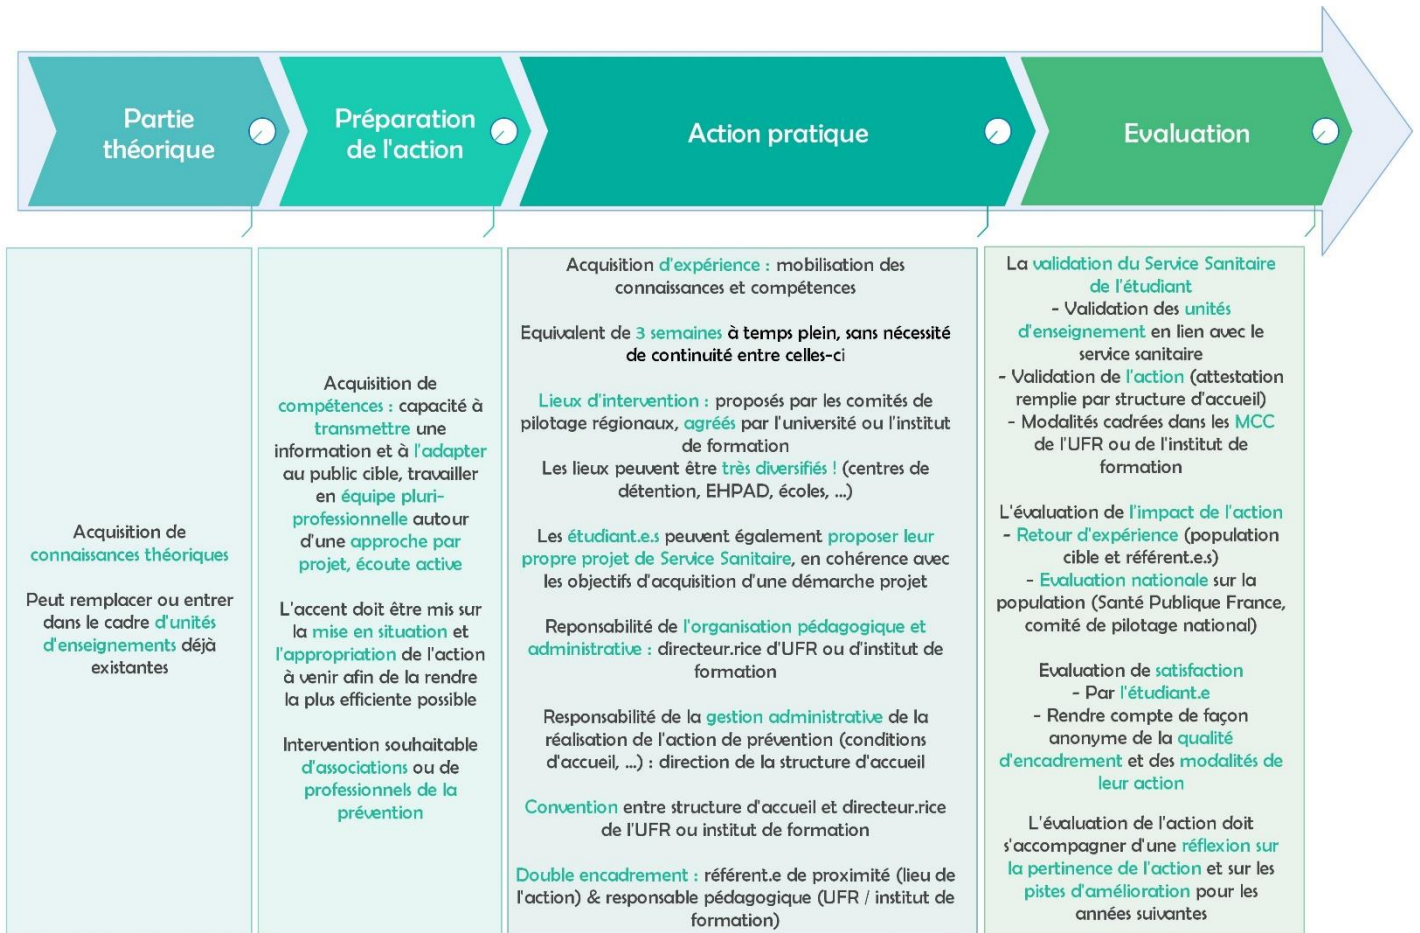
Partie théorique

Préparation de l'action

Action pratique

Evaluation

Acquisition de connaissances théoriques

Peut remplacer ou entrer dans le cadre d'unités d'enseignements déjà existantes

Acquisition de compétences : capacité à transmettre une information et à l'adapter au public cible, travailler en équipe pluri-professionnelle autour d'une approche par projet, écoute active

L'accent doit être mis sur la mise en situation et l'appropriation de l'action à venir afin de la rendre la plus efficiente possible

Intervention souhaitable d'associations ou de professionnels de la prévention

Acquisition d'expérience : mobilisation des connaissances et compétences

Equivalent de 3 semaines à temps plein, sans nécessité de continuité entre celles-ci

Lieux d'intervention : proposés par les comités de pilotage régionaux, agréés par l'université ou l'institut de formation
Les lieux peuvent être très diversifiés ! (centres de détention, EHPAD, écoles, ...)

Les étudiant.e.s peuvent également proposer leur propre projet de Service Sanitaire, en cohérence avec les objectifs d'acquisition d'une démarche projet

Reponsabilité de l'organisation pédagogique et administrative : directeur.rice d'UFR ou d'institut de formation

Responsabilité de la gestion administrative de la réalisation de l'action de prévention (conditions d'accueil, ...) : direction de la structure d'accueil

Convention entre structure d'accueil et directeur.rice de l'UFR ou institut de formation

Double encadrement : référent.e de proximité (lieu de l'action) & responsable pédagogique (UFR / institut de formation)

La validation du Service Sanitaire de l'étudiant
- Validation des unités d'enseignement en lien avec le service sanitaire
- Validation de l'action (attestation remplie par structure d'accueil)
- Modalités cadrées dans les MCC de l'UFR ou de l'institut de formation

L'évaluation de l'impact de l'action
- Retour d'expérience (population cible et référent.e.s)
- Evaluation nationale sur la population (Santé Publique France, comité de pilotage national)

Evaluation de satisfaction
- Par l'étudiant.e
- Rendre compte de façon anonyme de la qualité d'encadrement et des modalités de leur action

L'évaluation de l'action doit s'accompagner d'une réflexion sur la pertinence de l'action et sur les pistes d'amélioration pour les années suivantes